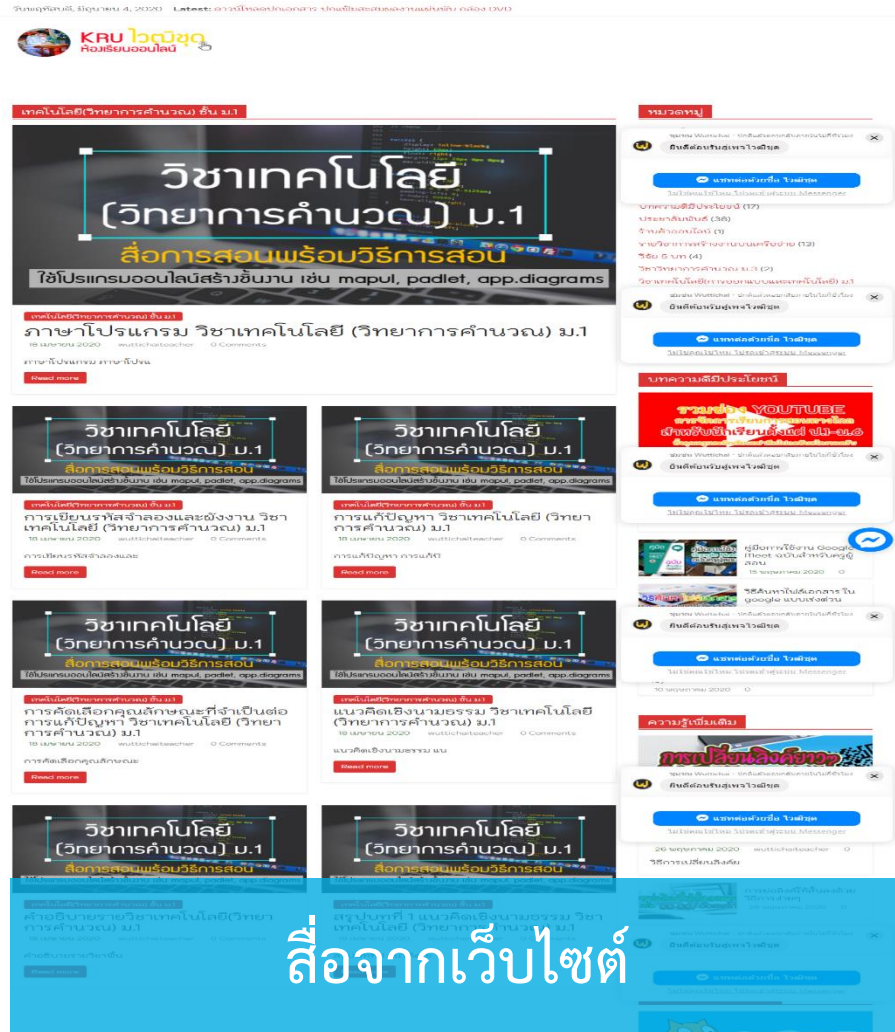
วันพฤหัสบดี, มิถุนายน 4, 2020 Latest: ดาวน์โหลดปกเอกสาร ปกแฟ้มสะสมผลงานแผ่นพับ กล่อง DVD

KRU ไวฑิชฐ ห้องเรียนออนไลน์

เทคโนโลยี(วิทยาการคำนวณ) ชั้น ม.1

วิชาเทคโนโลยี (วิทยาการคำนวณ) ม.1
สื่อการสอนพร้อมวิธีการสอน
ใช้โปรแกรมออนไลน์สร้างชิ้นงาน เช่น mapul, padlet, app.diagrams

ภาษาโปรแกรม วิชาเทคโนโลยี (วิทยาการคำนวณ) ม.1
18 เมษายน 2020 wuttichaiteacher 0 Comments
ภาษาโปรแกรม ภาษาโปรแ
Read more

การเขียนรหัสจำลองและผังงาน วิชาเทคโนโลยี (วิทยาการคำนวณ) ม.1
18 เมษายน 2020 wuttichaiteacher 0 Comments
การเขียนรหัสจำลองและ
Read more

การแก้ปัญหา วิชาเทคโนโลยี (วิทยาการคำนวณ) ม.1
18 เมษายน 2020 wuttichaiteacher 0 Comments
การแก้ปัญหา การแก้ปั
Read more

การคัดเลือกคุณลักษณะที่จำเป็นต่อการแก้ปัญหา วิชาเทคโนโลยี (วิทยาการคำนวณ) ม.1
18 เมษายน 2020 wuttichaiteacher 0 Comments
การคัดเลือกคุณลักษณะ
Read more

แนวคิดเชิงนามธรรม วิชาเทคโนโลยี (วิทยาการคำนวณ) ม.1
18 เมษายน 2020 wuttichaiteacher 0 Comments
แนวคิดเชิงนามธรรม แน
Read more

คำอธิบายรายวิชาเทคโนโลยี(วิทยาการคำนวณ) ม.1

สรุปบทที่ 1 แนวคิดเชิงนามธรรม วิชาเทคโนโลยี (วิทยาการคำนวณ) ม.1

Read more

หมวดหมู่
ยินดีต้อนรับสู่เพจไวฑิชฐ
แชทต่อด้วยชื่อ ไวฑิชฐ
บทความดีมีประโยชน์ (17)
ประชาสัมพันธ์ (38)
ร้านค้าออนไลน์ (1)
รายวิชาการสร้างงานบนเครือข่าย (12)
วีดีโอ 5 นาที (4)
วิทยาการคำนวณ ม.3 (2)

บทความดีมีประโยชน์
รวมช่อง YOUTUBE
คู่มือการใช้งาน Google meet ฉบับสำหรับครูผู้สอน
15 พฤษภาคม 2020 0
วิธีค้นหาไฟล์เอกสาร ใน google
10 พฤษภาคม 2020 0

ความรู้เพิ่มเติม
การเปลี่ยนสิ่งเร้า
26 พฤษภาคม 2020 wuttichaiteacher 0
วิธีการเปลี่ยนสิ่งเร้า

สื่อจากเว็บไซต์